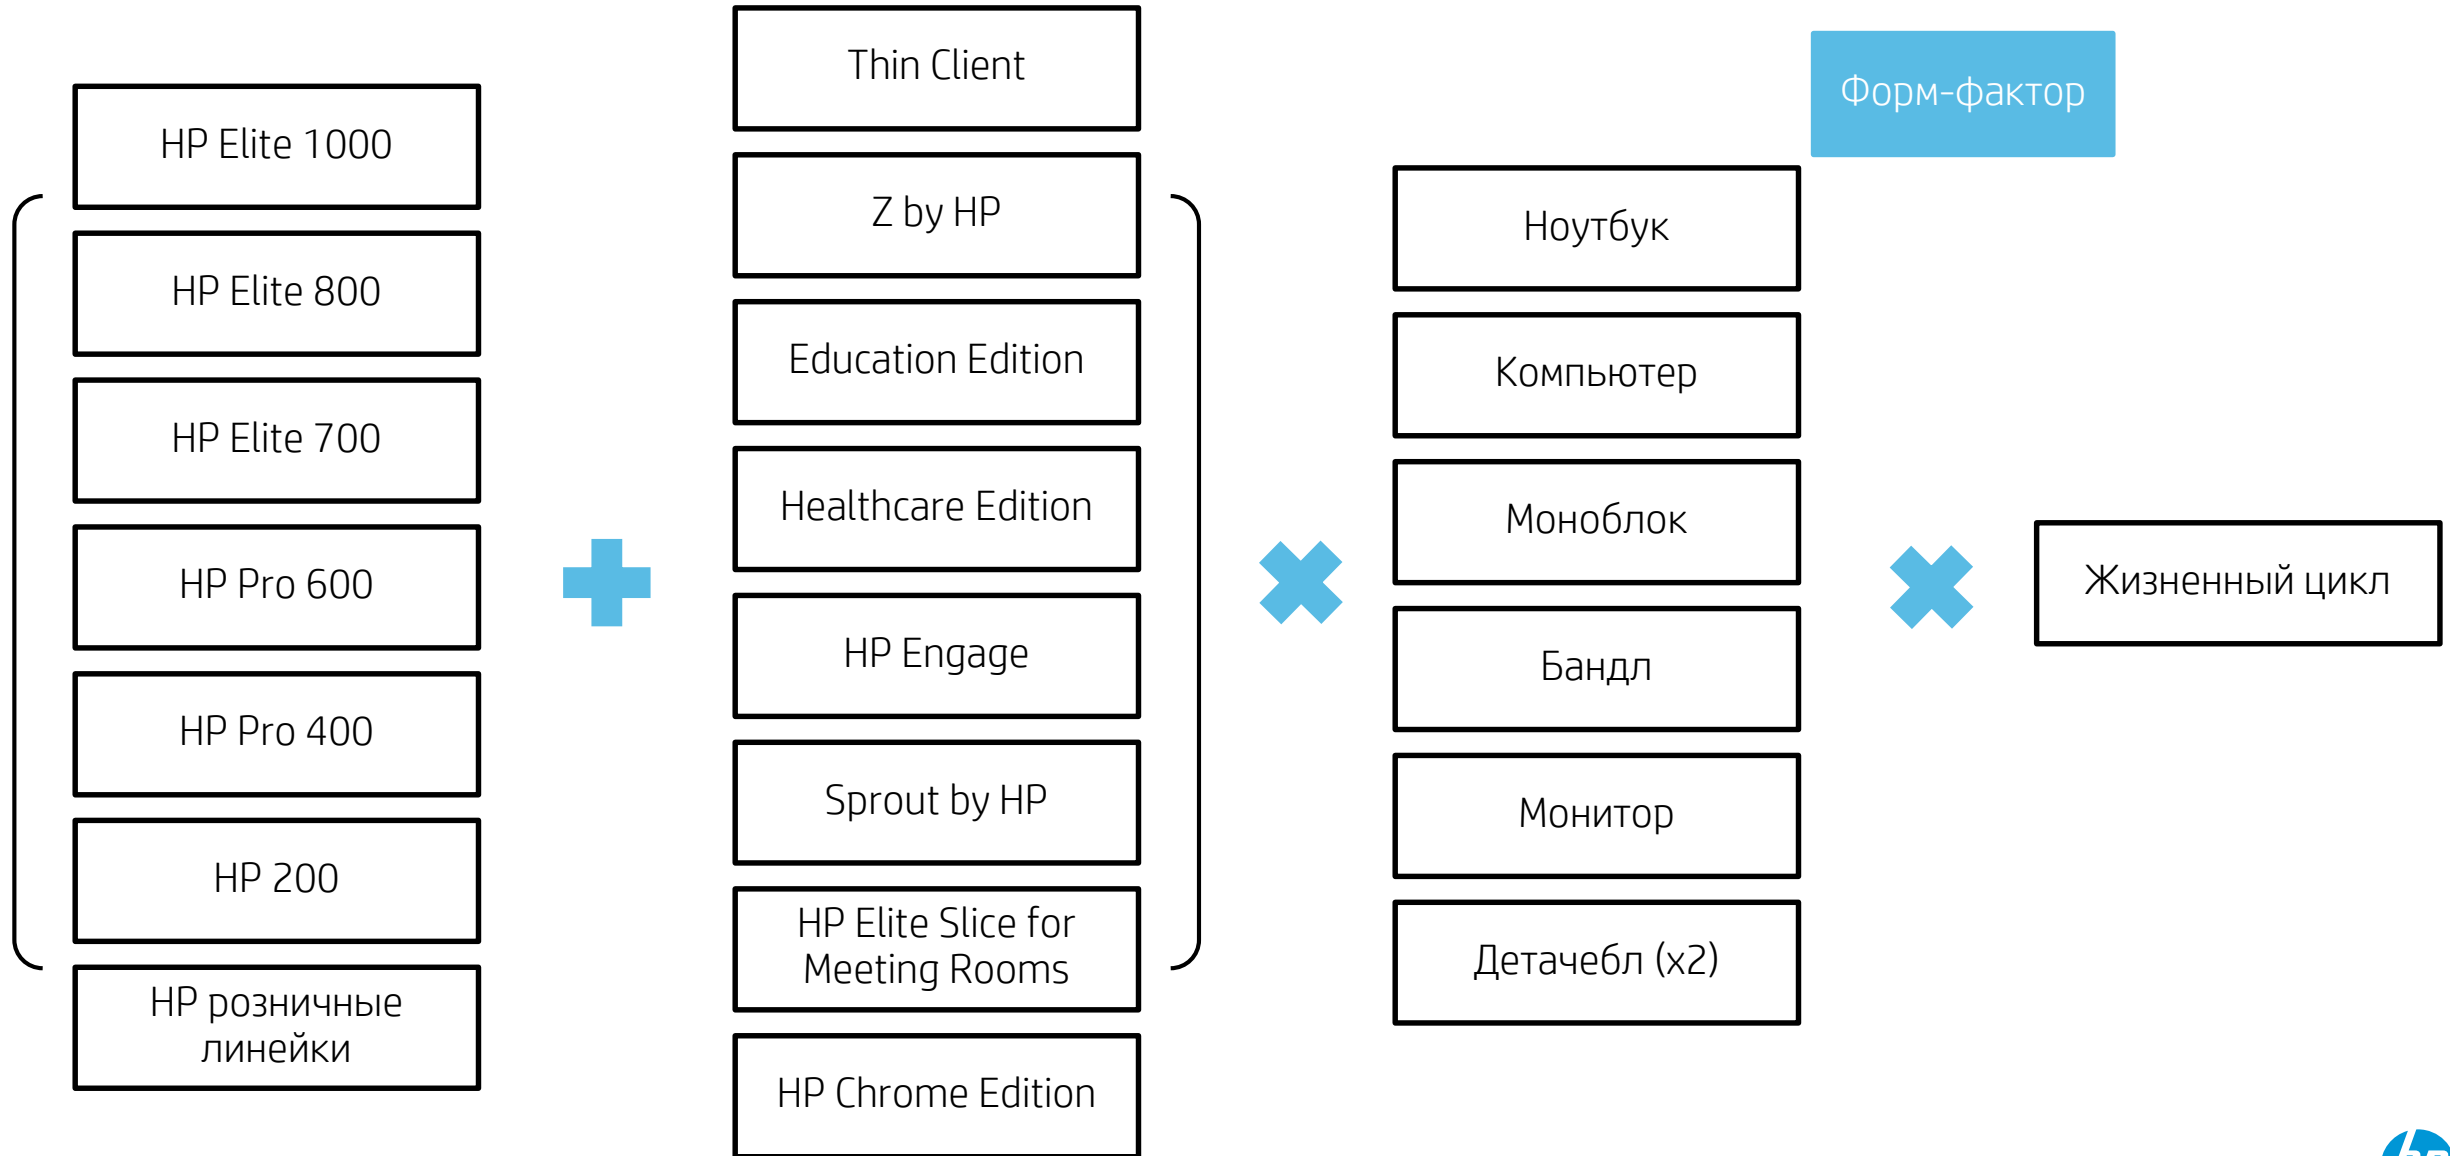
HP Elite 1000
HP Elite 800
HP Elite 700
HP Pro 600
HP Pro 400
HP 200
HP розничные линейки

Thin Client
Z by HP
Education Edition
Healthcare Edition
HP Engage
Sprout by HP
HP Elite Slice for Meeting Rooms
HP Chrome Edition

Форм-фактор
Ноутбук
Компьютер
Моноблок
Бандл
Монитор
Детачебл (x2)

Жизненный цикл